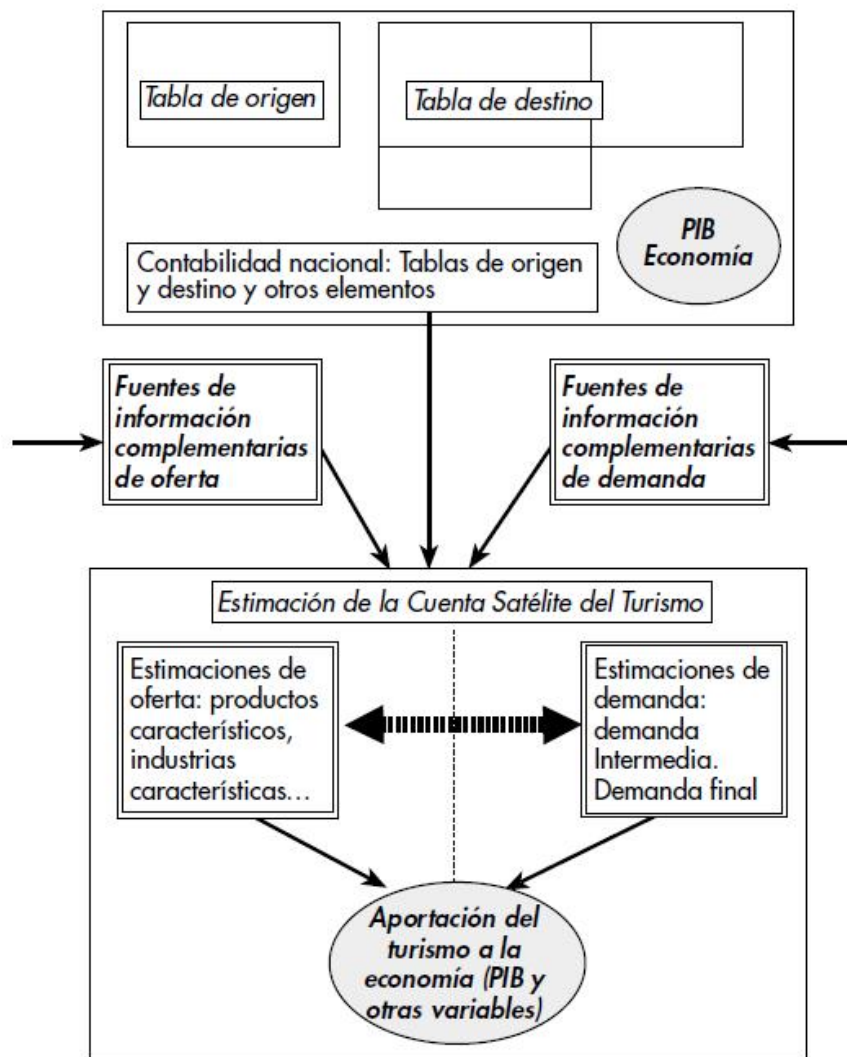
Tabla de origen

Tabla de destino

PIB
Economía

Contabilidad nacional: Tablas de origen y destino y otros elementos

Fuentes de información complementarias de oferta

Fuentes de información complementarias de demanda

Estimación de la Cuenta Satélite del Turismo

Estimaciones de oferta: productos característicos, industrias características…

Estimaciones de demanda: demanda Intermedia. Demanda final

Aportación del turismo a la economía (PIB y otras variables)